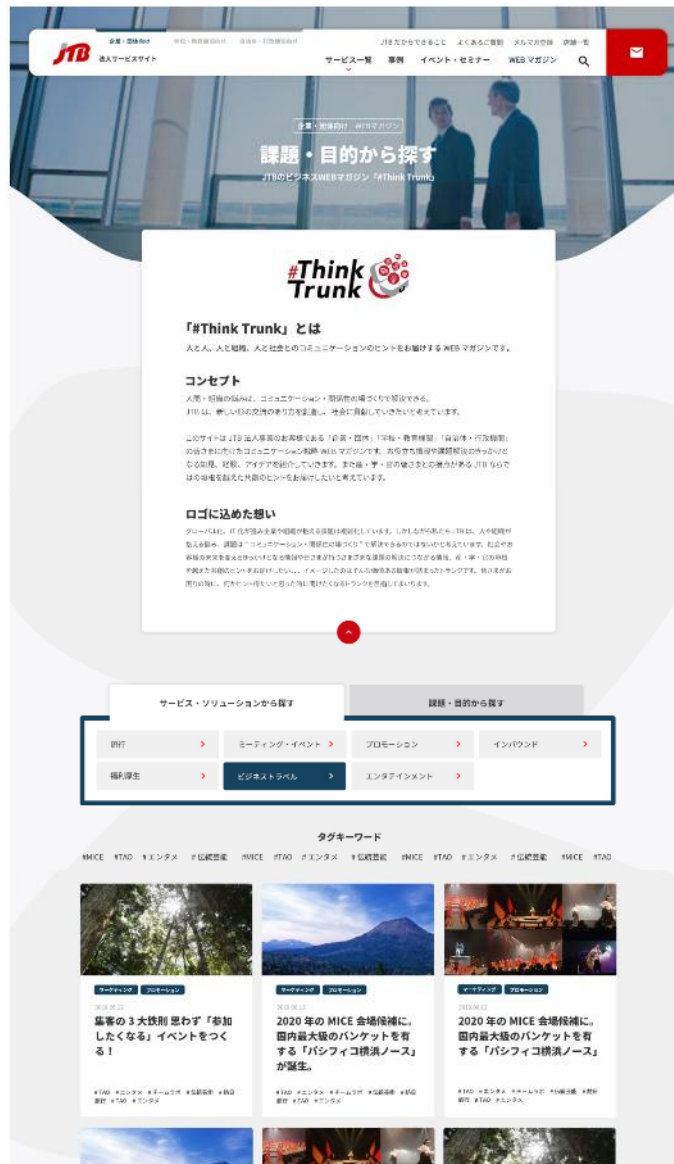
JTB 企業・団体向け 学校・教育機関向け 自治体・行政機関向け
法人サービスサイト

JTBだからできること よくあるご質問 メルマガ登録 店舗一覧
サービス一覧 事例 イベント・セミナー WEBマガジン

企業・団体向け WEBマガジン
課題・目的から探す
JTBのビジネスWEBマガジン「#Think Trunk」

#Think Trunk

「#Think Trunk」とは
人と人、人と組織、人と社会とのコミュニケーションのヒントをお届けするWEBマガジンです。

コンセプト
人間・組織の悩みは、コミュニケーション・関係性の場づくりで解決できる。
JTBは、新しい日の交流のあり方を創造し、社会に貢献していきたいと考えています。

このサイトはJTB法人事業のお客様である「企業・団体」「学校・教育機関」「自治体・行政機関」の皆さまに向けたコミュニケーション戦略WEBマガジンです。お役立ち情報や課題解決のきっかけになる知見、経験、アイデアを紹介していきます。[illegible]

ロゴに込めた想い
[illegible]

サービス・ソリューションから探す
課題・目的から探す

旅行
ミーティング・イベント
プロモーション
インバウンド
福利厚生
ビジネストラベル
エンタテインメント

タグキーワード
#MICE #TAO #エンタメ #伝統芸能 #MICE #TAO #エンタメ #伝統芸能 #MICE #TAO #エンタメ #伝統芸能 #MICE #TAO

マーケティング プロモーション
2019.06.12
集客の3大鉄則 思わず「参加したくなる」イベントをつくる！
#TAO #エンタメ #チームワーク #伝統芸能 #旅行 #TAO #エンタメ

マーケティング プロモーション
2019.06.12
2020年のMICE会場候補に。国内最大級のバンケットを有する「パシフィコ横浜ノース」が誕生。
#TAO #エンタメ #チームワーク #伝統芸能 #旅行 #TAO #エンタメ

マーケティング プロモーション
2019.06.12
2020年のMICE会場候補に。国内最大級のバンケットを有する「パシフィコ横浜ノース」
#TAO #エンタメ #チームワーク #伝統芸能 #旅行 #TAO #エンタメ